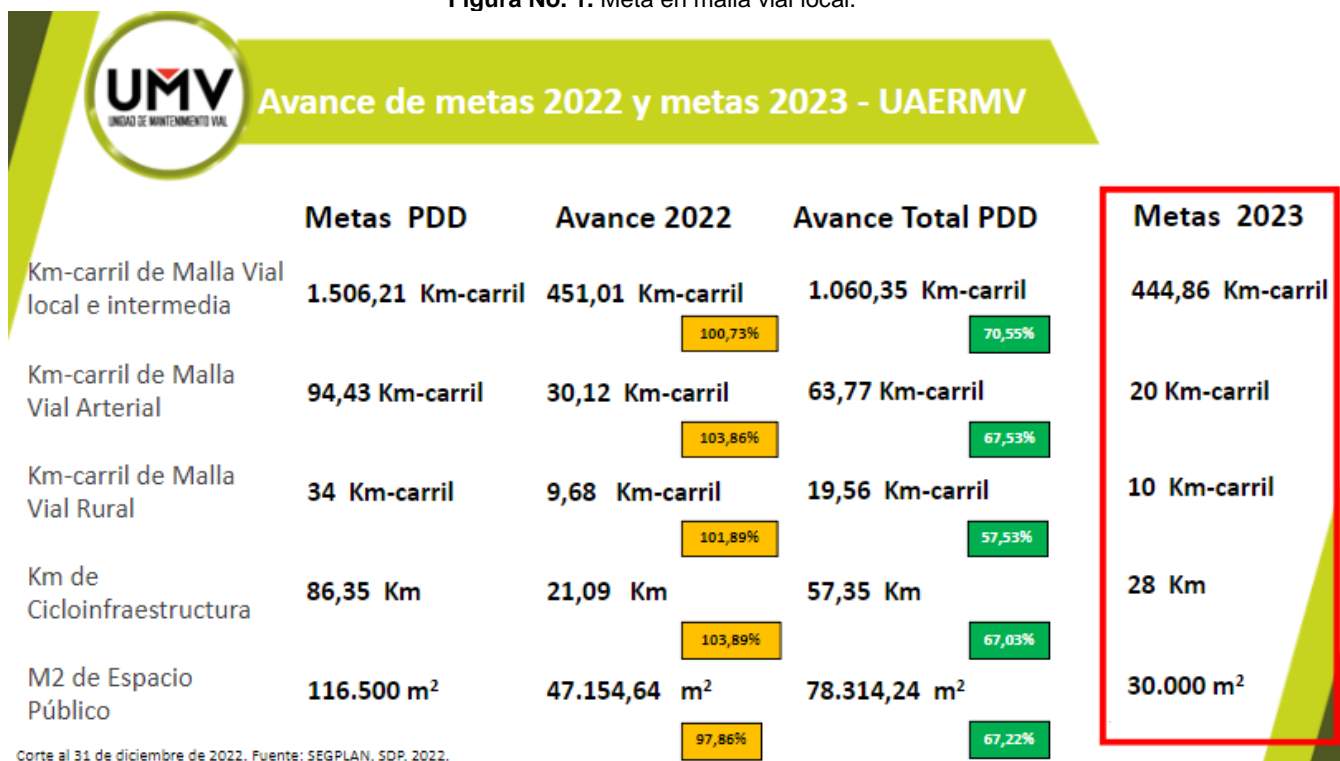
Figura No. 1. Meta en malla vial local.

UMV UNIDAD DE MANTENIMIENTO VIAL

Avance de metas 2022 y metas 2023 - UAERMV

| | Metas PDD | Avance 2022 | Avance Total PDD | Metas 2023 |
|---|---|---|---|---|
| Km-carril de Malla Vial local e intermedia | 1.506,21 Km-carril | 451,01 Km-carril 100,73% | 1.060,35 Km-carril 70,55% | 444,86 Km-carril |
| Km-carril de Malla Vial Arterial | 94,43 Km-carril | 30,12 Km-carril 103,86% | 63,77 Km-carril 67,53% | 20 Km-carril |
| Km-carril de Malla Vial Rural | 34 Km-carril | 9,68 Km-carril 101,89% | 19,56 Km-carril 57,53% | 10 Km-carril |
| Km de Cicloinfraestructura | 86,35 Km | 21,09 Km 103,89% | 57,35 Km 67,03% | 28 Km |
| M2 de Espacio Público | 116.500 $m^2$ | 47.154,64 $m^2$ 97,86% | 78.314,24 $m^2$ 67,22% | 30.000 $m^2$ |

Corte al 31 de diciembre de 2022. Fuente: SEGPLAN. SDP. 2022.